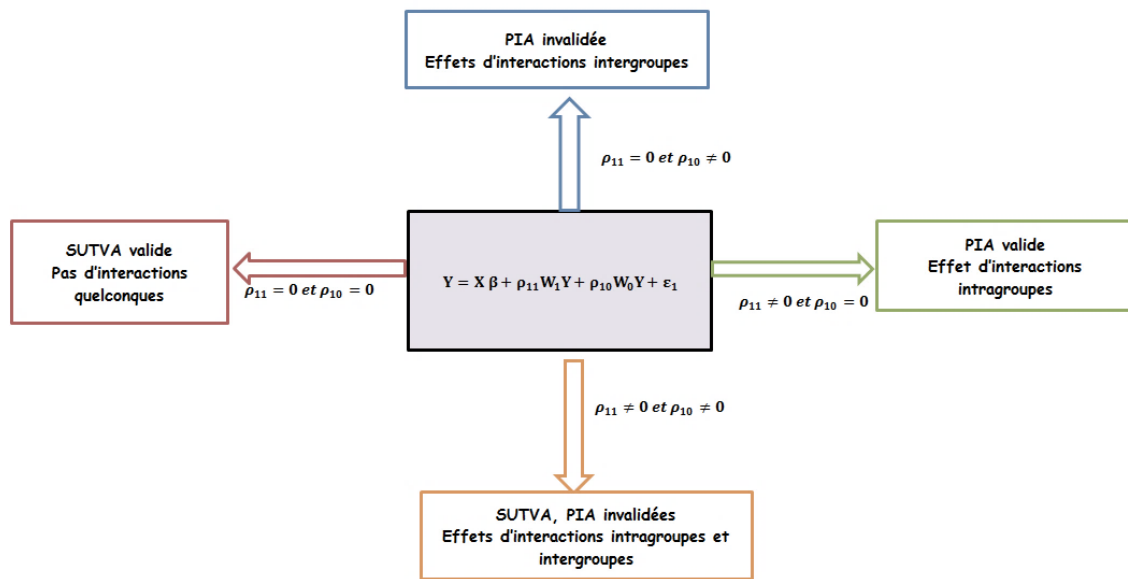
PIA invalidée
Effets d'interactions intergroupes

$\rho_{11} = 0 \; et \; \rho_{10} \neq 0$

SUTVA valide
Pas d'interactions quelconques

$\rho_{11} = 0 \; et \; \rho_{10} = 0$

$Y = X\beta + \rho_{11}W_1Y + \rho_{10}W_0Y + \varepsilon_1$

PIA valide
Effet d'interactions intragroupes

$\rho_{11} \neq 0 \; et \; \rho_{10} = 0$

$\rho_{11} \neq 0 \; et \; \rho_{10} \neq 0$

SUTVA, PIA invalidées
Effets d'interactions intragroupes et intergroupes